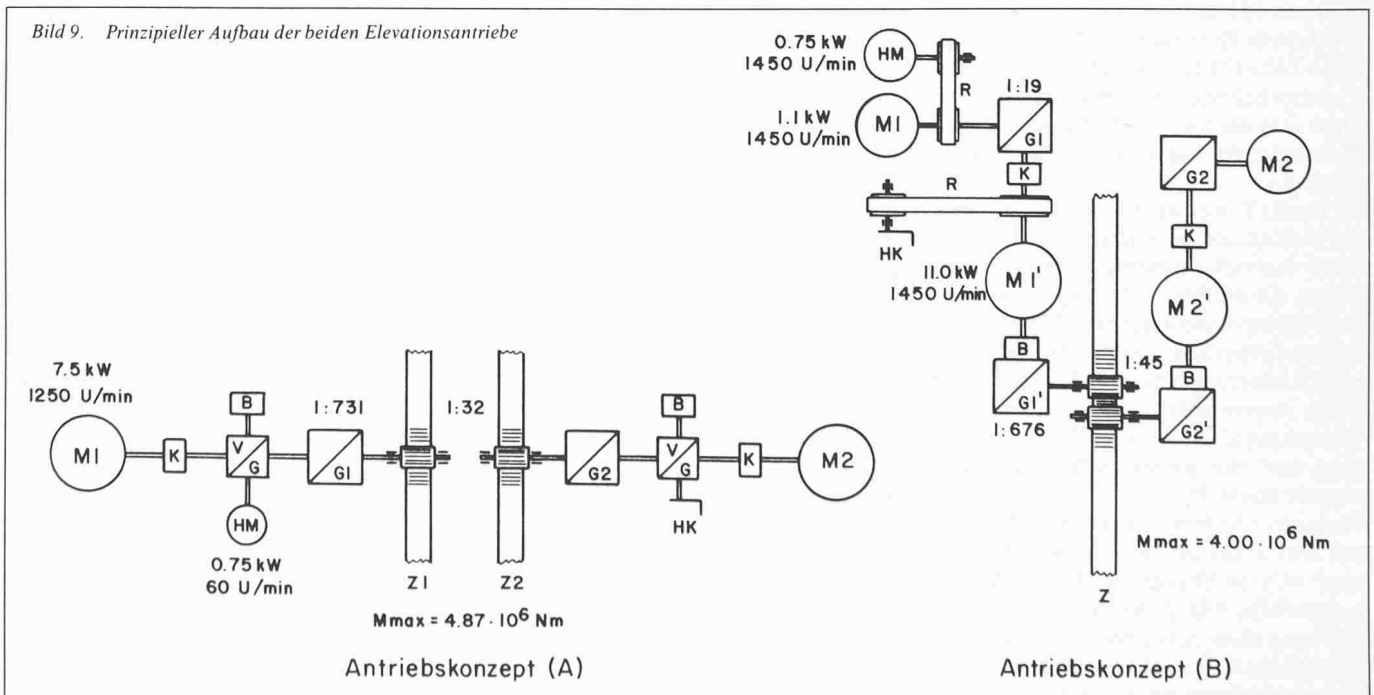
Bild 9. Prinzipieller Aufbau der beiden Elevationsantriebe

7.5 kW
1250 U/min

M1

K

B

V/G

HM

0.75 kW
60 U/min

1:731

G1

1:32

Z1

Z2

G2

B

V/G

HK

K

M2

Mmax = $4.87 \cdot 10^6$ Nm

Antriebskonzept (A)

0.75 kW
1450 U/min

HM

R

1.1 kW
1450 U/min

M1

1:19

G1

K

R

HK

11.0 kW
1450 U/min

M1'

B

G1'

1:676

1:45

G2

M2

K

M2'

B

G2'

Mmax = $4.00 \cdot 10^6$ Nm

Z

Antriebskonzept (B)